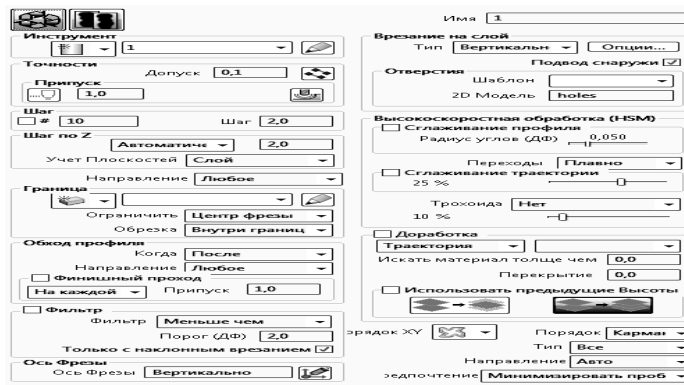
Имя 1

Инструмент
1

Точности
Допуск 0,1

Припуск
1,0

Шаг
# 10
Шаг 2,0

Шаг по Z
Автоматиче 2,0
Учет Плоскостей Слой

Направление Любое

Граница

Ограничить Центр фрезы
Обрезка Внутри границ

Обход профиля
Когда После
Направление Любое
Финишный проход
На каждой Припуск 1,0

Фильтр
Фильтр Меньше чем
Порог (ДФ) 2,0
Только с наклонным врезанием

Ось Фрезы
Ось Фрезы Вертикально

Врезание на слой
Тип Вертикальн Опции...
Подвод снаружи
Отверстия
Шаблон
2D Модель holes

Высокоскоростная обработка (HSM)
Сглаживание профиля
Радиус углов (ДФ) 0,050
Переходы Плавно
Сглаживание траектории
25 %
Трохоида Нет
10 %

Доработка
Траектория
Искать материал толще чем 0,0
Перекрытие 0,0
Использовать предыдущие Высоты

орядок XY
Порядок Карма
Тип Все
Направление Авто
эедпочтение Минимизировать проб